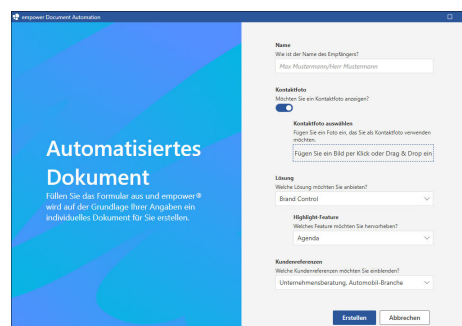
empower Document Automation

Automatisiertes Dokument

Füllen Sie das Formular aus und empower® wird auf der Grundlage Ihrer Angaben ein individuelles Dokument für Sie erstellen.

Name
Wie ist der Name des Empfängers?
Max Mustermann/Herr Mustermann

Kontaktfoto
Möchten Sie ein Kontaktfoto anzeigen?

Kontaktfoto auswählen
Fügen Sie ein Foto ein, das Sie als Kontaktfoto verwenden möchten.
Fügen Sie ein Bild per Klick oder Drag & Drop ein

Lösung
Welche Lösung möchten Sie anbieten?
Brand Control

Highlight-Feature
Welches Feature möchten Sie hervorheben?
Agenda

Kundenreferenzen
Welche Kundenreferenzen möchten Sie einblenden?
Unternehmensberatung, Automobil-Branche

Erstellen
Abbrechen